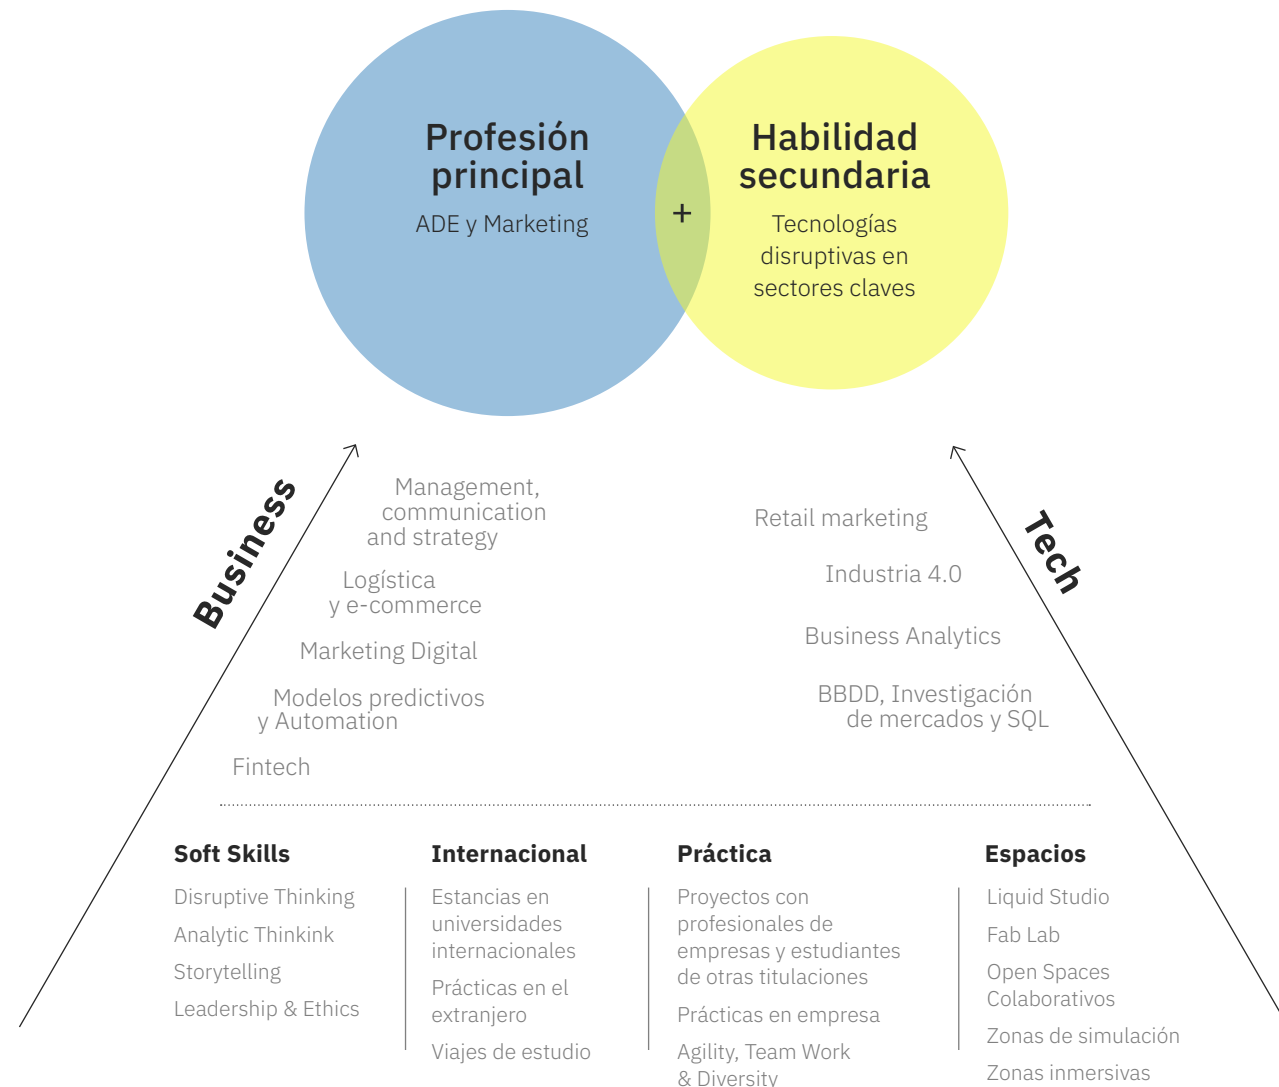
Profesión principal
ADE y Marketing

+

Habilidad secundaria
Tecnologías disruptivas en sectores claves

Business

Management, communication and strategy

Logística y e-commerce

Marketing Digital

Modelos predictivos y Automation

Fintech

Tech

Retail marketing

Industria 4.0

Business Analytics

BBDD, Investigación de mercados y SQL

Soft Skills
Disruptive Thinking
Analytic Thinkink
Storytelling
Leadership & Ethics

Internacional
Estancias en universidades internacionales
Prácticas en el extranjero
Viajes de estudio

Práctica
Proyectos con profesionales de empresas y estudiantes de otras titulaciones
Prácticas en empresa
Agility, Team Work & Diversity

Espacios
Liquid Studio
Fab Lab
Open Spaces Colaborativos
Zonas de simulación
Zonas inmersivas